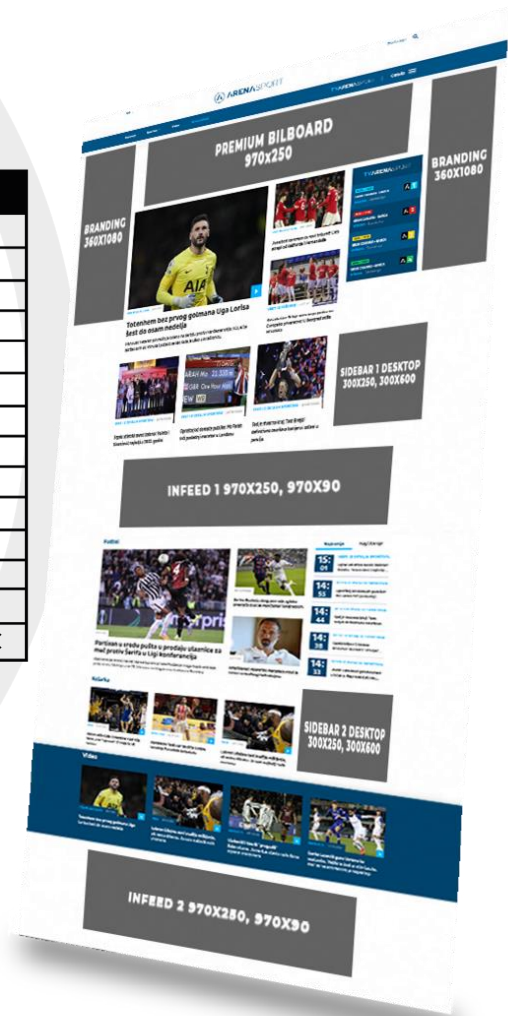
ARENASPORT

PREMIUM BILBOARD 970x250

BRANDING 360X1080

BRANDING 360X1080

TVARENASPORT

Totenhem bez prvog golmana Uga Lorisa šest do osam nedelja

SIDEBAR 1 DESKTOP 300X250, 300X600

INFEED 1 970X250, 970X90

Fudbal

Partizan u sredu pušta u prodaju ulaznice za meč protiv Šerifa u Ligi konferencija

Košarka

SIDEBAR 2 DESKTOP 300X250, 300X600

Video

INFEED 2 970X250, 970X90